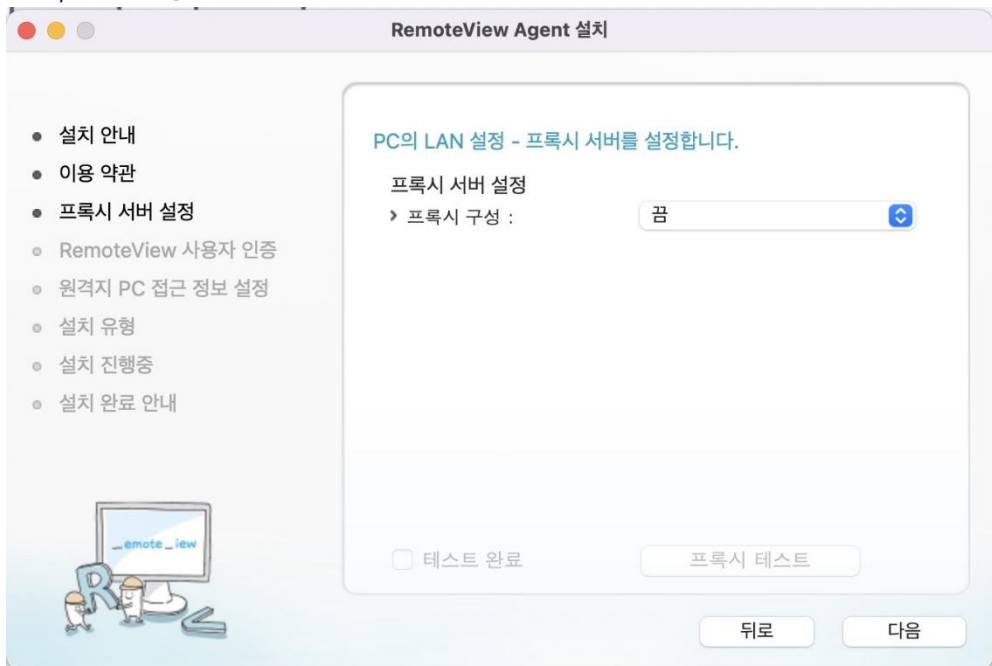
RemoteView Agent 설치

설치 안내
이용 약관
프록시 서버 설정
RemoteView 사용자 인증
원격지 PC 접근 정보 설정
설치 유형
설치 진행중
설치 완료 안내

_emote_iew

PC의 LAN 설정 - 프록시 서버를 설정합니다.

프록시 서버 설정
› 프록시 구성 : 끔

테스트 완료
프록시 테스트

뒤로
다음